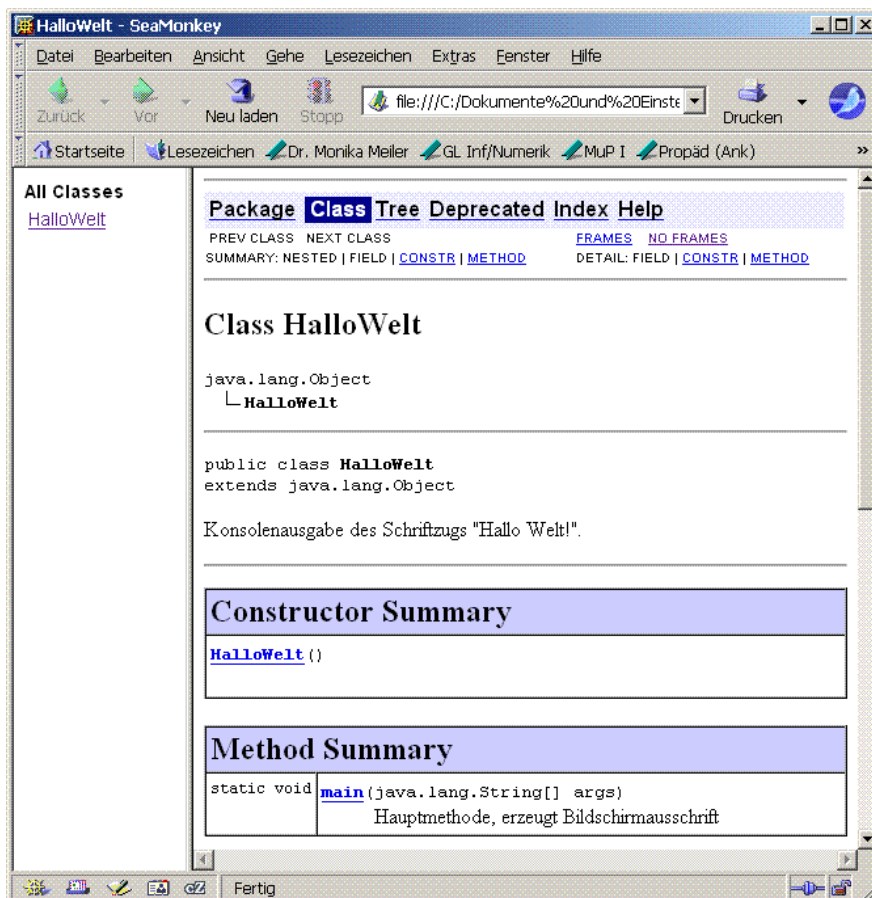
HalloWelt - SeaMonkey

Datei Bearbeiten Ansicht Gehe Lesezeichen Extras Fenster Hilfe

Zurück Vor Neu laden Stopp file:///C:/Dokumente%20und%20Einste Drucken

Startseite Lesezeichen Dr. Monika Meiler GL Inf/Numerik MuP I Propäd (Ank) »

All Classes
HalloWelt

Package Class Tree Deprecated Index Help
PREV CLASS NEXT CLASS FRAMES NO FRAMES
SUMMARY: NESTED | FIELD | CONSTR | METHOD DETAIL: FIELD | CONSTR | METHOD

Class HalloWelt

java.lang.Object
└ HalloWelt

public class HalloWelt
extends java.lang.Object

Konsolenausgabe des Schriftzugs "Hallo Welt!".

Constructor Summary

| HalloWelt() |
|---|

Method Summary

| static void | main(java.lang.String[] args) Hauptmethode, erzeugt Bildschirmausschrift |
|---|---|

Fertig